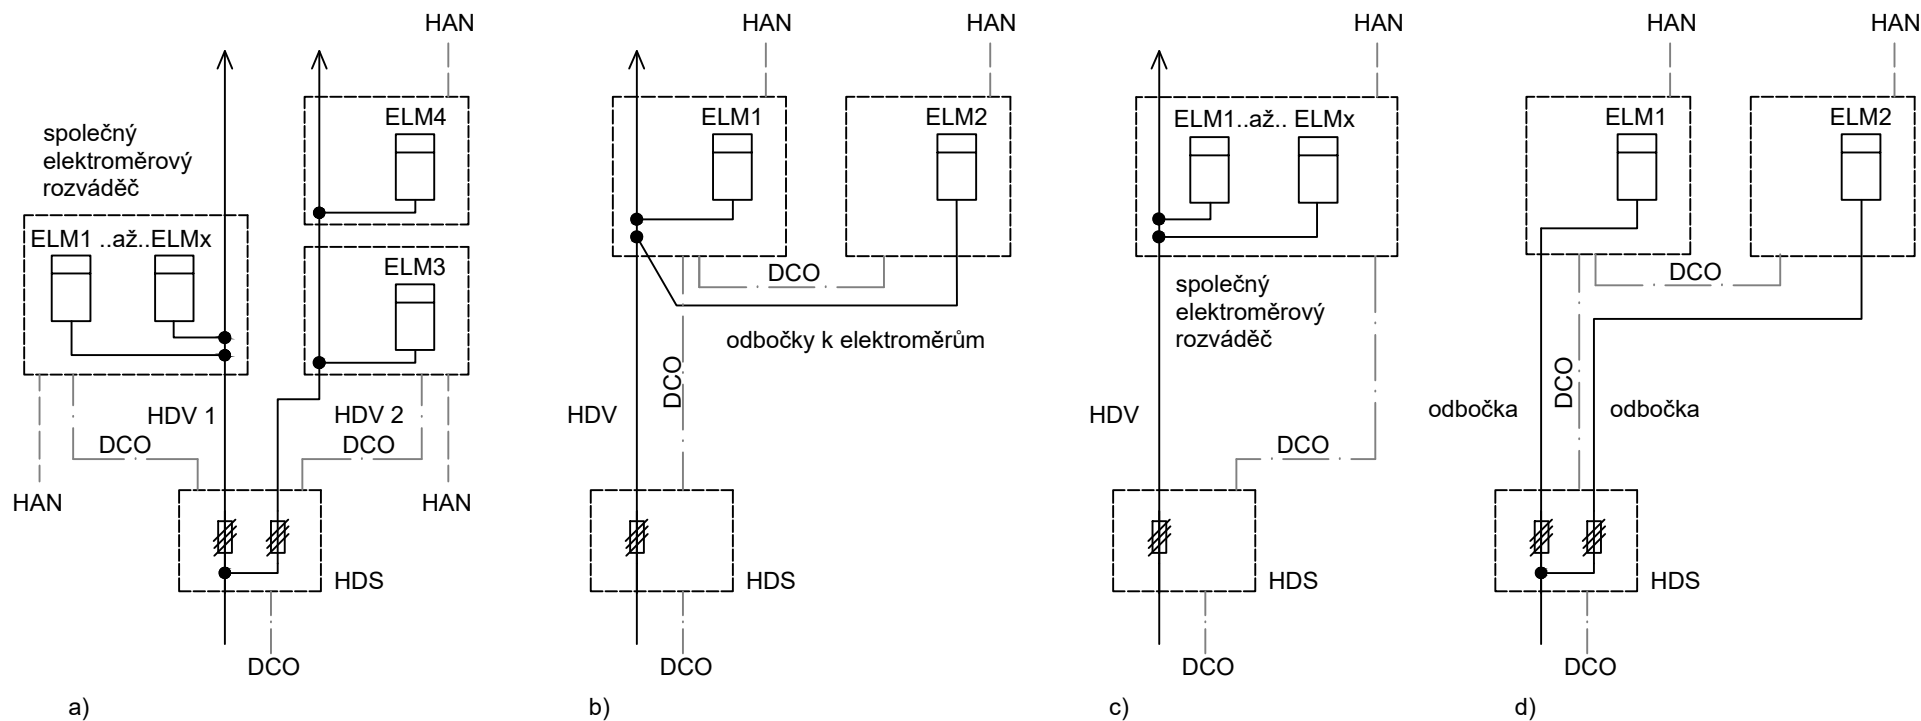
HAN
ELM4
společný elektroměrový rozváděč
ELM1 ..až..ELMx
ELM3
HDV 1
HDV 2
DCO
DCO
HAN
HAN
HDS
DCO
a)

HAN
HAN
ELM1
ELM2
DCO
odbočky k elektroměrům
DCO
HDV
HDS
DCO
b)

HAN
ELM1..až.. ELMx
společný elektroměrový rozváděč
HDV
DCO
HDS
DCO
c)

HAN
HAN
ELM1
ELM2
DCO
odbočka
DCO
odbočka
HDS
DCO
d)